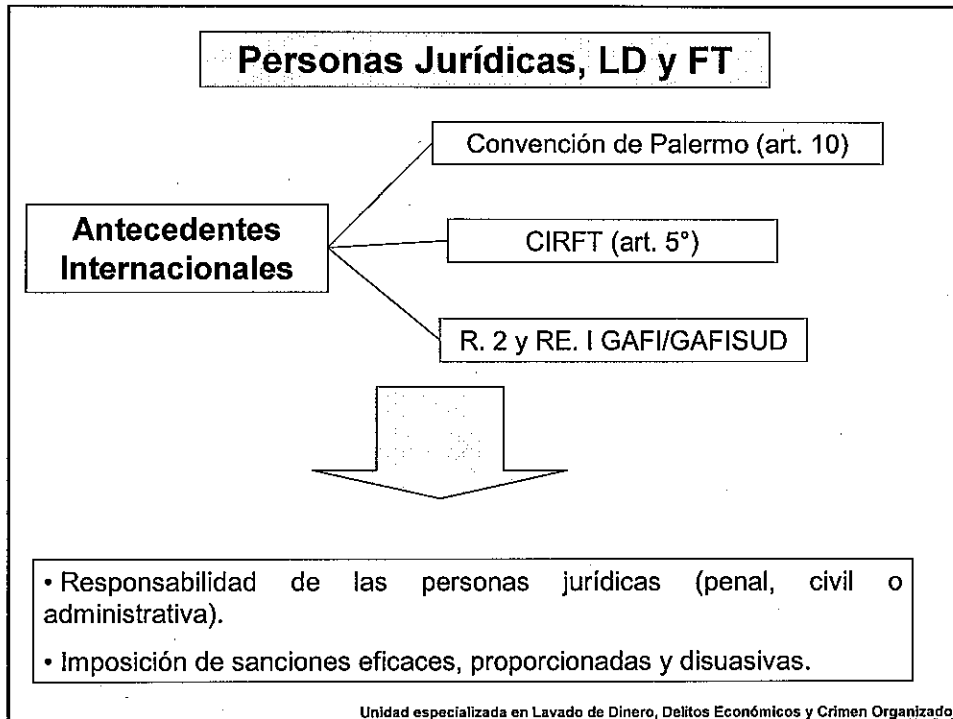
Personas Jurídicas, LD y FT

Antecedentes Internacionales

Convención de Palermo (art. 10)

CIRFT (art. 5°)

R. 2 y RE. I GAFI/GAFISUD

• Responsabilidad de las personas jurídicas (penal, civil o administrativa).

• Imposición de sanciones eficaces, proporcionadas y disuasivas.

Unidad especializada en Lavado de Dinero, Delitos Económicos y Crimen Organizado